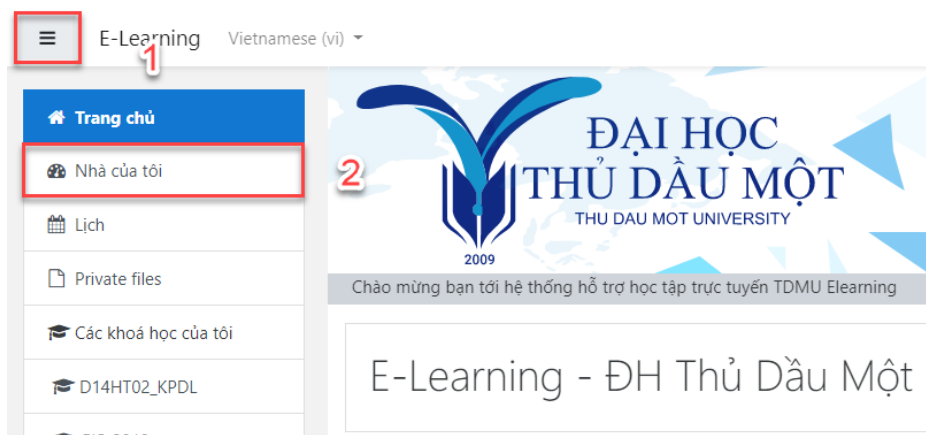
E-Learning Vietnamese (vi)

1

Trang chủ

Nhà của tôi

2

Lịch

Private files

Các khoá học của tôi

D14HT02_KPDL

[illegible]

ĐẠI HỌC THỦ DẦU MỘT
THU DAU MOT UNIVERSITY
2009

Chào mừng bạn tới hệ thống hỗ trợ học tập trực tuyến TDMU Elearning

E-Learning - ĐH Thủ Dầu Một